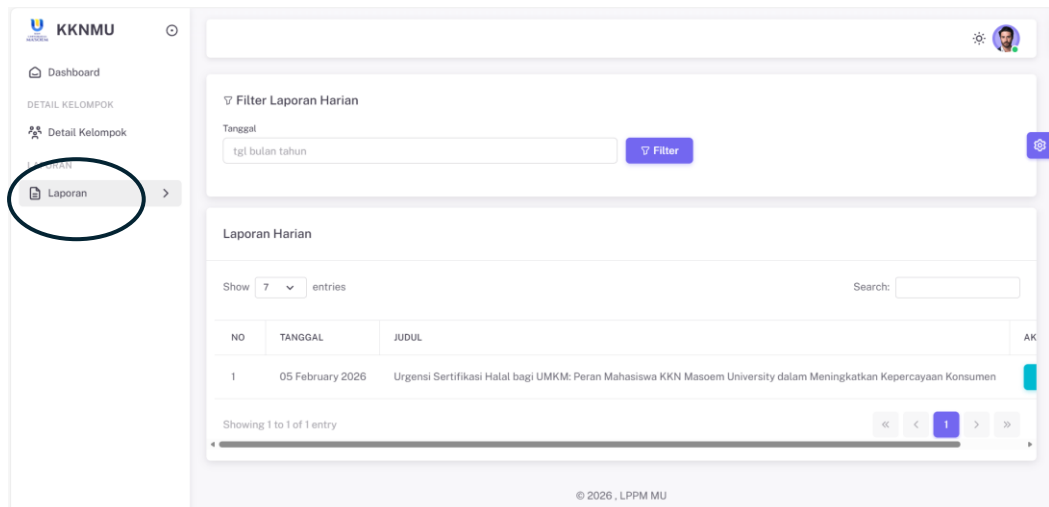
KKNMU

Dashboard

DETAIL KELOMPOK

Detail Kelompok

LAPORAN

Laporan

Filter Laporan Harian

Tanggal

tgl bulan tahun

Filter

Laporan Harian

Show 7 entries

Search:

| NO | TANGGAL | JUDUL | AK |
|---|---|---|---|
| 1 | 05 February 2026 | Urgensi Sertifikasi Halal bagi UMKM: Peran Mahasiswa KKN Masoem University dalam Meningkatkan Kepercayaan Konsumen | |

Showing 1 to 1 of 1 entry

« ‹ 1 › »

© 2026 , LPPM MU